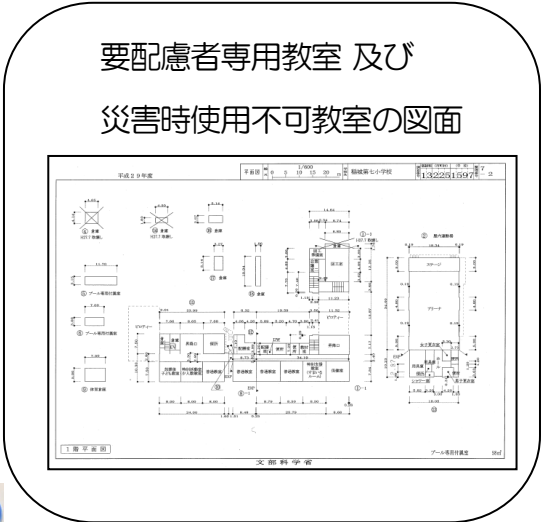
要配慮者専用教室 及び

災害時使用不可教室の図面

平成２９年度

平面図

1/600

稲城第七小学校

132251597

2

屋内運動場

ステージ

アリーナ

倉庫

プール専用付属室

体育倉庫

昇降口

普通教室

1階平面図

文部科学省

プール専用付属室